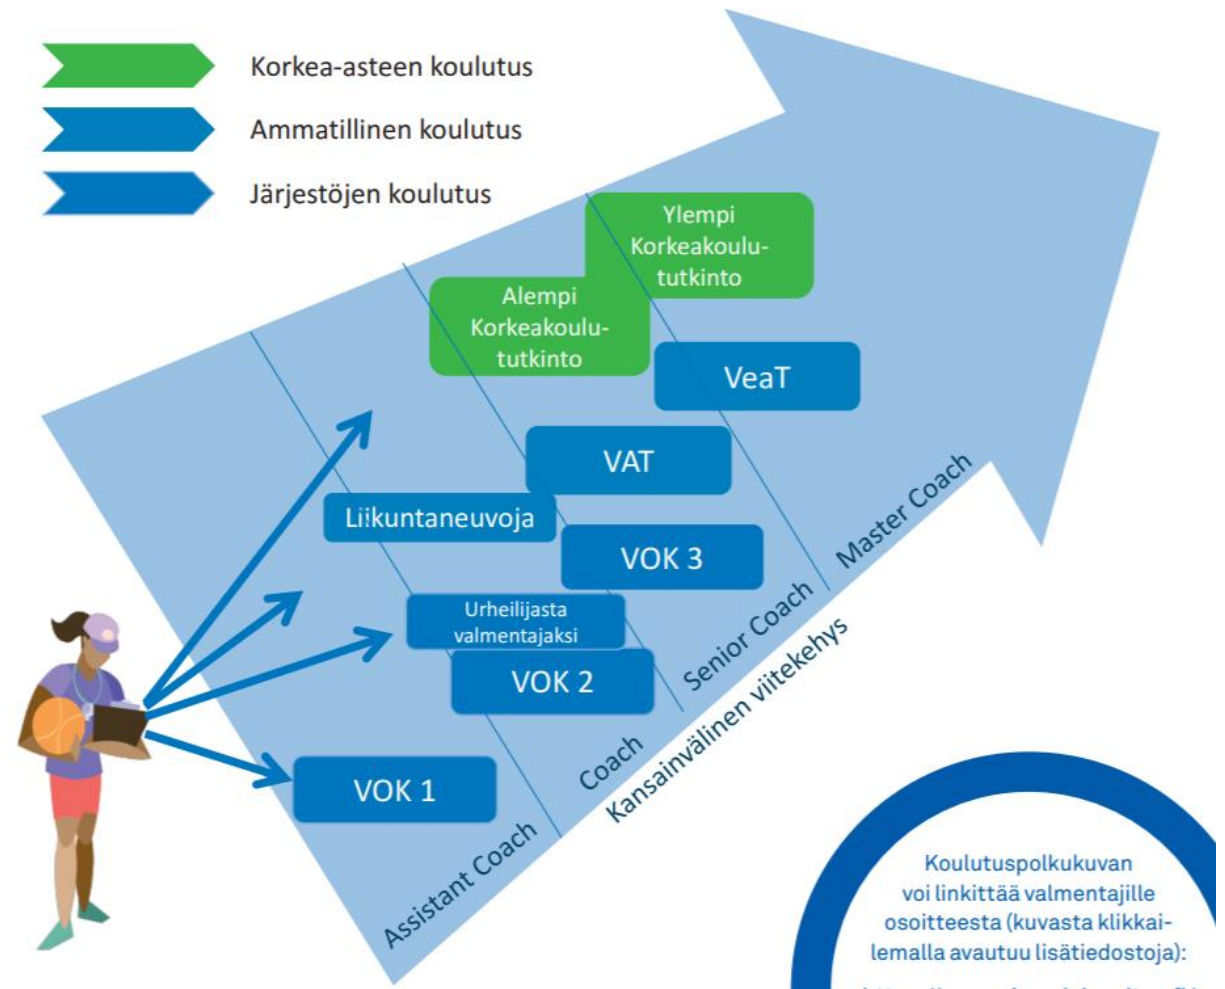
Korkea-asteen koulutus

Ammatillinen koulutus

Järjestöjen koulutus

Ylempi Korkeakoulututkinto

Alempi Korkeakoulututkinto

VeaT

VAT

Liikuntaneuvoja

VOK 3

Urheilijasta valmentajaksi

VOK 2

VOK 1

Master Coach

Senior Coach

Coach

Assistant Coach

Kansainvälinen viitekehys

Koulutuspolkukuvan voi linkittää valmentajille osoitteesta (kuvasta klikkailemalla avautuu lisätiedostoja):

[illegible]